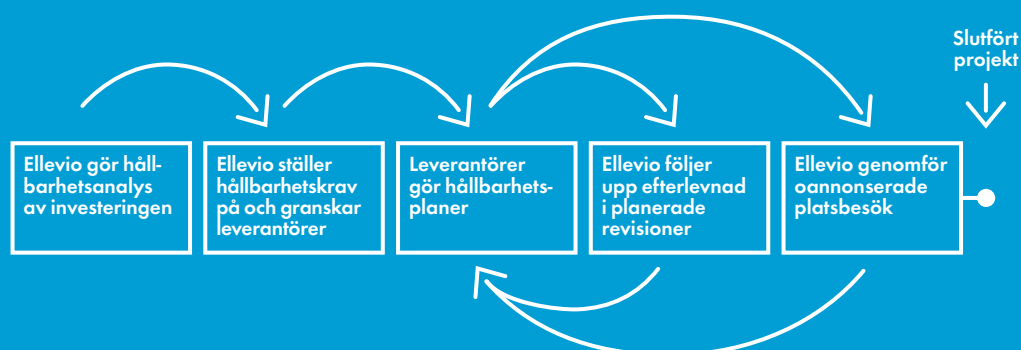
Slutfört projekt

Ellevio gör hållbarhetsanalys av investeringen

Ellevio ställer hållbarhetskrav på och granskar leverantörer

Leverantörer gör hållbarhetsplaner

Ellevio följer upp efterlevnad i planerade revisioner

Ellevio genomför oannonserade platsbesök